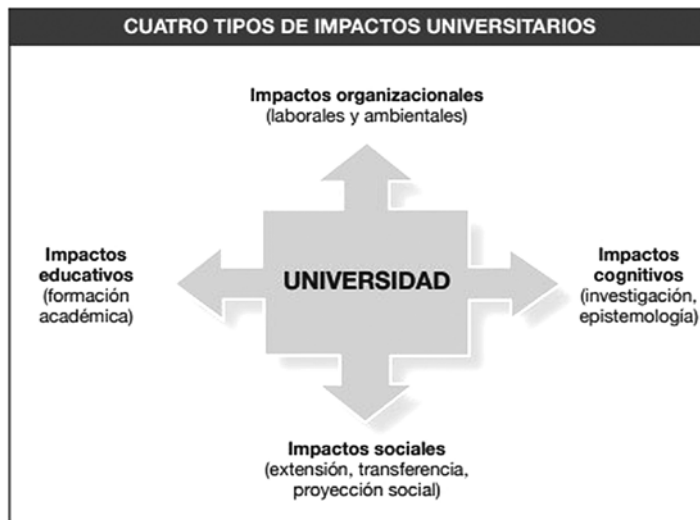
CUATRO TIPOS DE IMPACTOS UNIVERSITARIOS

Impactos organizacionales
(laborales y ambientales)

Impactos educativos
(formación académica)

UNIVERSIDAD

Impactos cognitivos
(investigación, epistemología)

Impactos sociales
(extensión, transferencia, proyección social)